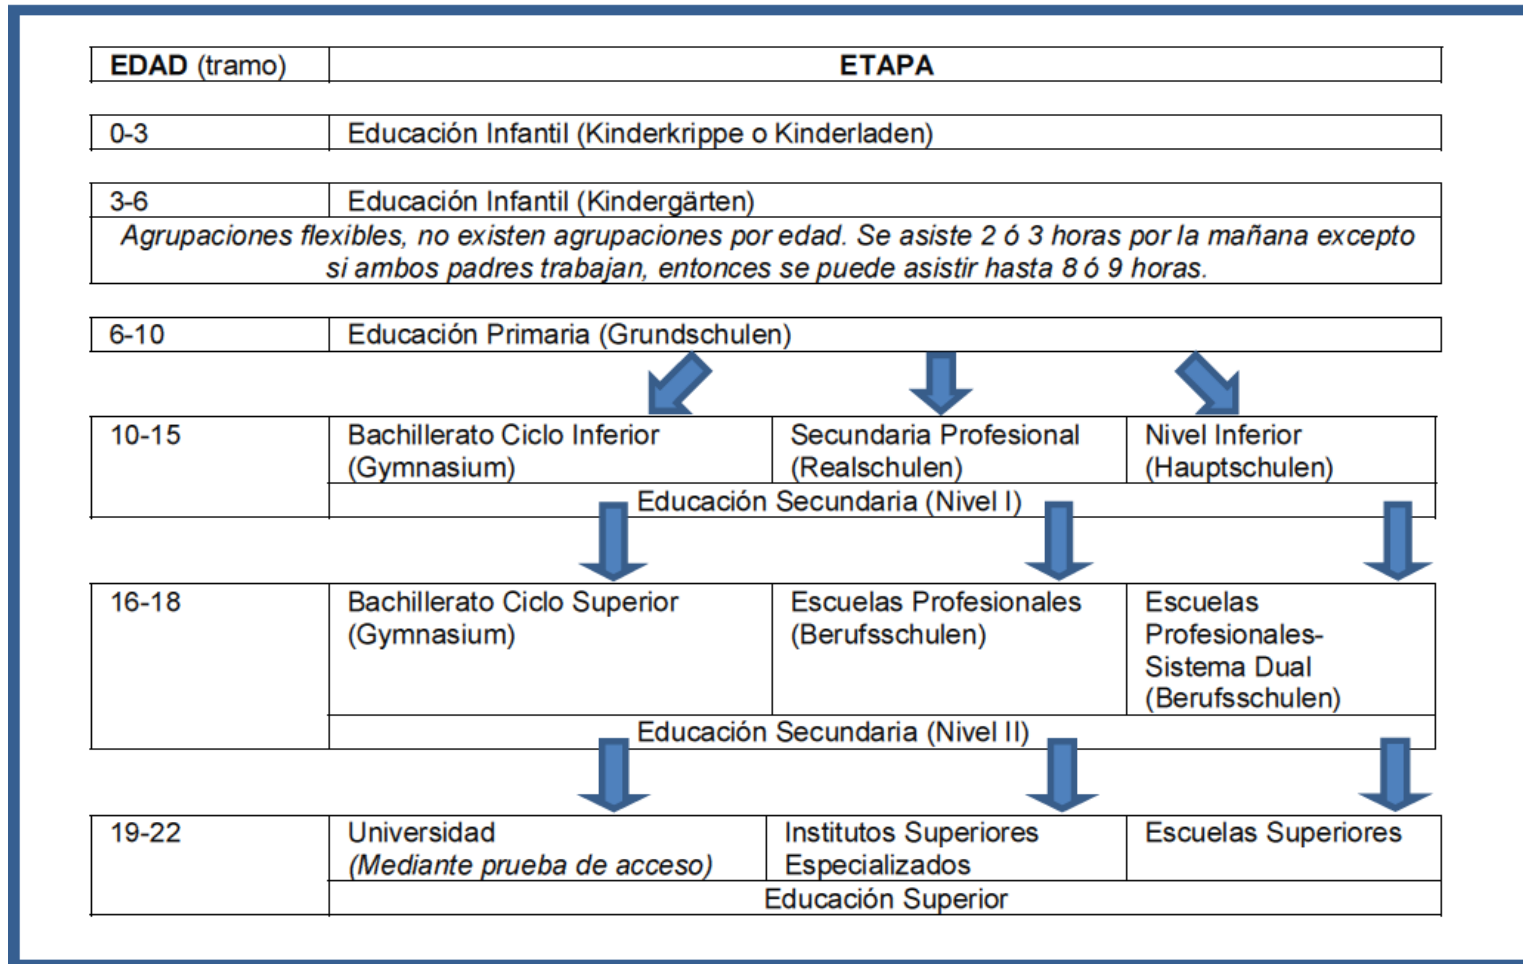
| EDAD (tramo) | ETAPA |
|---|---|

| 0-3 | Educación Infantil (Kinderkrippe o Kinderladen) |
|---|---|

| 3-6 | Educación Infantil (Kindergärten) |
|---|---|
| *Agrupaciones flexibles, no existen agrupaciones por edad. Se asiste 2 ó 3 horas por la mañana excepto si ambos padres trabajan, entonces se puede asistir hasta 8 ó 9 horas.* | |

| 6-10 | Educación Primaria (Grundschulen) |
|---|---|

| 10-15 | Bachillerato Ciclo Inferior (Gymnasium) | Secundaria Profesional (Realschulen) | Nivel Inferior (Hauptschulen) |
|---|---|---|---|
| | Educación Secundaria (Nivel I) | | |

| 16-18 | Bachillerato Ciclo Superior (Gymnasium) | Escuelas Profesionales (Berufsschulen) | Escuelas Profesionales-Sistema Dual (Berufsschulen) |
|---|---|---|---|
| | Educación Secundaria (Nivel II) | | |

| 19-22 | Universidad *(Mediante prueba de acceso)* | Institutos Superiores Especializados | Escuelas Superiores |
|---|---|---|---|
| | Educación Superior | | |